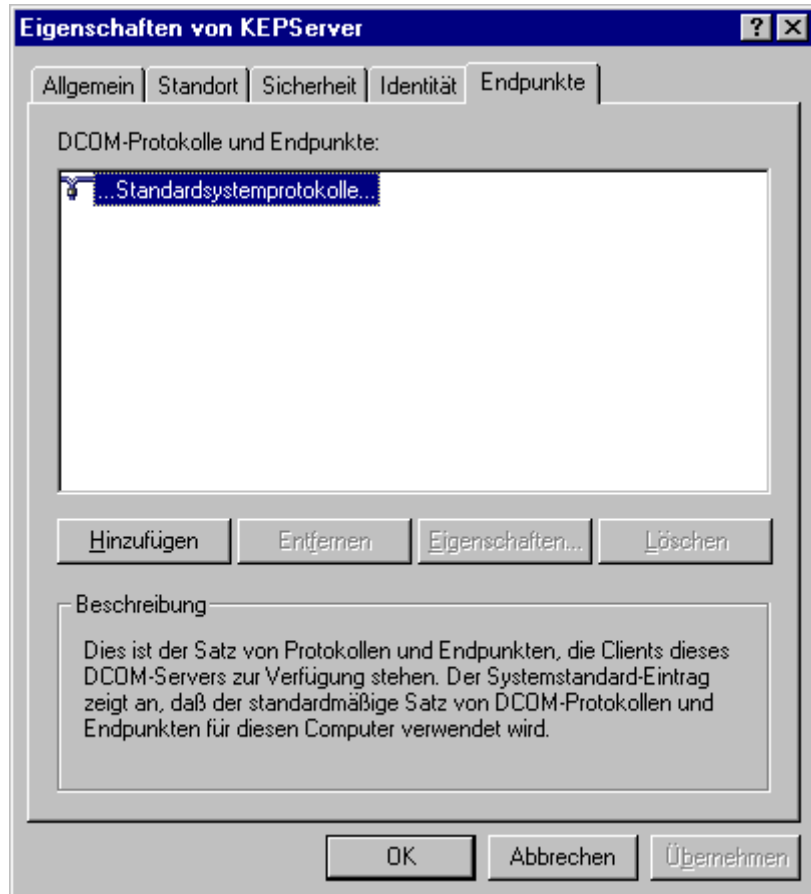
Eigenschaften von KEPServer

?
X

Allgemein
Standort
Sicherheit
Identität
Endpunkte

DCOM-Protokolle und Endpunkte:

...Standardsystemprotokolle...

Hinzufügen
Entfernen
Eigenschaften...
Löschen

Beschreibung

Dies ist der Satz von Protokollen und Endpunkten, die Clients dieses DCOM-Servers zur Verfügung stehen. Der Systemstandard-Eintrag zeigt an, daß der standardmäßige Satz von DCOM-Protokollen und Endpunkten für diesen Computer verwendet wird.

OK
Abbrechen
Übernehmen